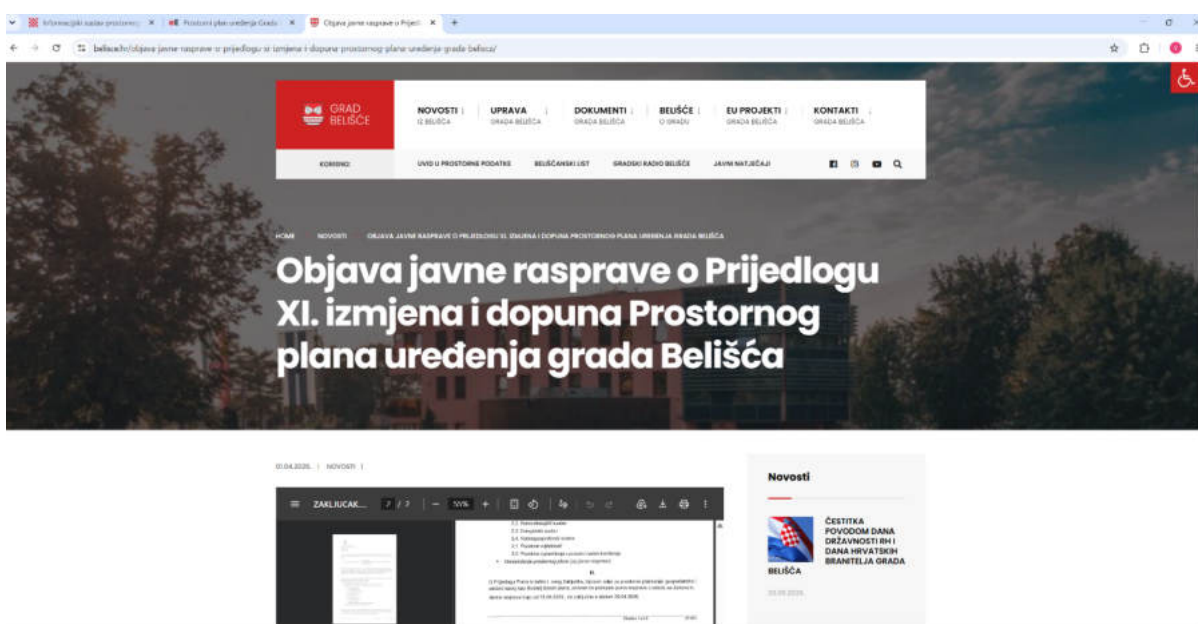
Informacijski sustav prostornog × Prostorni plan uređenja Grada × Objava javne rasprave o Prijedl × +

belisce.hr/objava-javne-rasprave-o-prijedlogu-xi-izmjena-i-dopuna-prostornog-plana-uredenja-grada-belisca/

GRAD BELIŠĆE

NOVOSTI
IZ BELIŠĆA

UPRAVA
GRADA BELIŠĆA

DOKUMENTI
GRADA BELIŠĆA

BELIŠĆE
O GRADU

EU PROJEKTI
GRADA BELIŠĆA

KONTAKTI
GRADA BELIŠĆA

KORISNO

UVID U PROSTORNE PODATKE

BELIŠĆANSKI LIST

GRADSKI RADIO BELIŠĆE

JAVNI NATJEČAJI

HOME NOVOSTI OBJAVA JAVNE RASPRAVE O PRIJEDLOGU XI. IZMJENA I DOPUNA PROSTORNOG PLANA UREĐENJA GRADA BELIŠĆA

Objava javne rasprave o Prijedlogu XI. izmjena i dopuna Prostornog plana uređenja grada Belišća

01.04.2026. | NOVOSTI |

ZAKLJUCAK... 1 / 2 | — 100% + |

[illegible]

Novosti

ČESTITKA POVODOM DANA DRŽAVNOSTI RH I DANA HRVATSKIH BRANITELJA GRADA BELIŠĆA

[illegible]